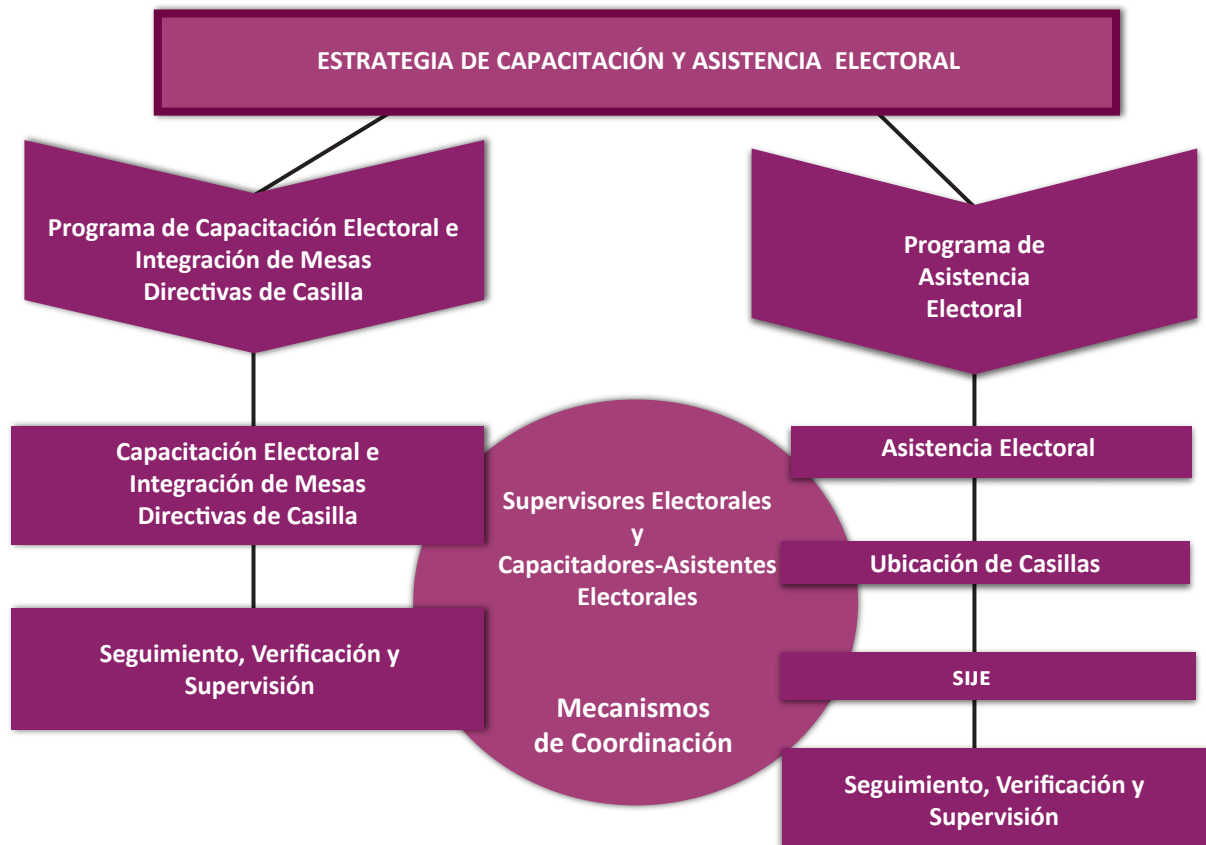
ESTRATEGIA DE CAPACITACIÓN Y ASISTENCIA ELECTORAL

Programa de Capacitación Electoral e Integración de Mesas Directivas de Casilla

Programa de Asistencia Electoral

Capacitación Electoral e Integración de Mesas Directivas de Casilla

Seguimiento, Verificación y Supervisión

Supervisores Electorales y Capacitadores-Asistentes Electorales

Mecanismos de Coordinación

Asistencia Electoral

Ubicación de Casillas

SIJE

Seguimiento, Verificación y Supervisión